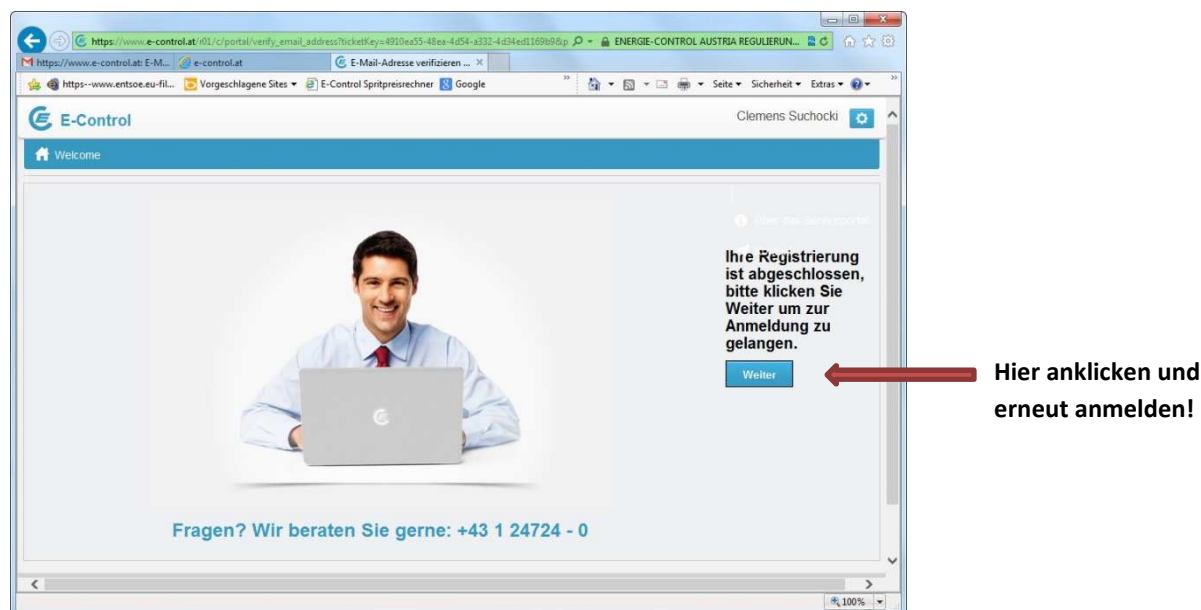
https://www.e-control.at/r01/c/portal/verify_email_address?ticketKey=4910ea55-48ea-4d54-a332-4d34ed1169b9&p
ENERGIE-CONTROL AUSTRIA REGULIERUN...

https://www.e-control.at: E-M...
e-control.at
E-Mail-Adresse verifizieren ...

https--www.entsoe.eu-fil...
Vorgeschlagene Sites
E-Control Spritpreisrechner
Google
Seite
Sicherheit
Extras

E-Control
Clemens Suchocki

Welcome

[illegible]

Ihre Registrierung ist abgeschlossen, bitte klicken Sie Weiter um zur Anmeldung zu gelangen.

Weiter

Hier anklicken und erneut anmelden!

Fragen? Wir beraten Sie gerne: +43 1 24724 - 0

100%